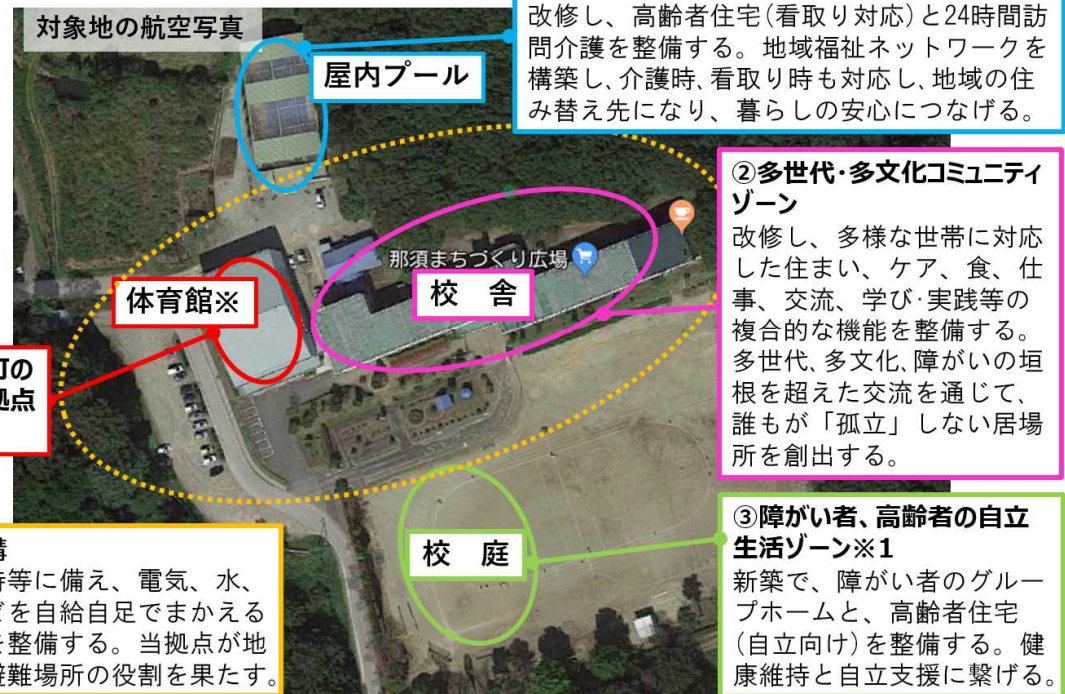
対象地の航空写真

改修し、高齢者住宅(看取り対応)と24時間訪問介護を整備する。地域福祉ネットワークを構築し、介護時、看取り時も対応し、地域の住み替え先になり、暮らしの安心につなげる。

屋内プール

②多世代·多文化コミュニティゾーン
改修し、多様な世帯に対応した住まい、ケア、食、仕事、交流、学び·実践等の複合的な機能を整備する。多世代、多文化、障がいの垣根を超えた交流を通じて、誰もが「孤立」しない居場所を創出する。

那須まちづくり広場

体育館※

校　舎

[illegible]町の
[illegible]拠点

校　庭

③障がい者、高齢者の自立生活ゾーン※1
新築で、障がい者のグループホームと、高齢者住宅(自立向け)を整備する。健康維持と自立支援に繋げる。

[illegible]構
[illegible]時等に備え、電気、水、
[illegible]を自給自足でまかえる
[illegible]を整備する。当拠点が地
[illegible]避難場所の役割を果たす。